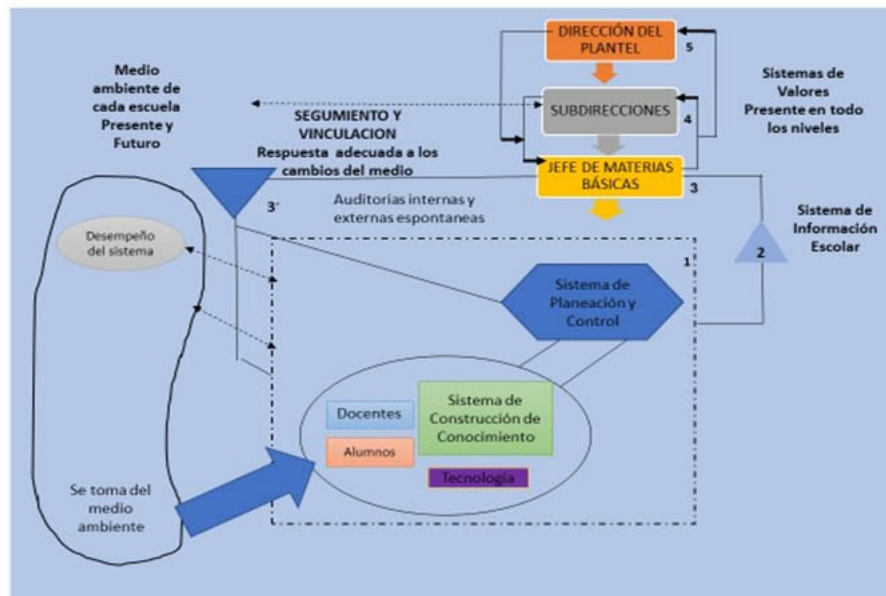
DIRECCIÓN DEL PLANTEL

5

Medio ambiente de cada escuela Presente y Futuro

SUBDIRECCIONES

4

Sistemas de Valores Presente en todo los niveles

SEGUMIENTO Y VINCULACION Respuesta adecuada a los cambios del medio

JEFE DE MATERIAS BÁSICAS

3

3'

Auditorias internas y externas espontaneas

Sistema de Información Escolar

2

1

Desempeño del sistema

Sistema de Planeación y Control

Docentes

Sistema de Construcción de Conocimiento

Alumnos

Tecnología

Se toma del medio ambiente